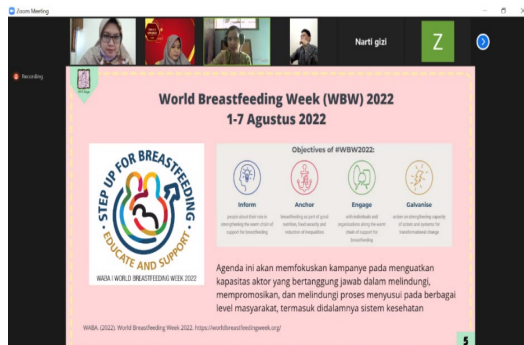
Zoom Meeting

Narti gizi

Z

Recording

World Breastfeeding Week (WBW) 2022
1-7 Agustus 2022

STEP UP FOR BREASTFEEDING
EDUCATE AND SUPPORT
WABA | WORLD BREASTFEEDING WEEK 2022

Objectives of #WBW2022:

Inform
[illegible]

Anchor
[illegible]

Engage
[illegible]

Galvanise
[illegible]

Agenda ini akan memfokuskan kampanye pada menguatkan kapasitas aktor yang bertanggung jawab dalam melindungi, mempromosikan, dan melindungi proses menyusui pada berbagai level masyarakat, termasuk didalamnya sistem kesehatan

WABA. (2022). World Breastfeeding Week 2022. https://worldbreastfeedingweek.org/

5